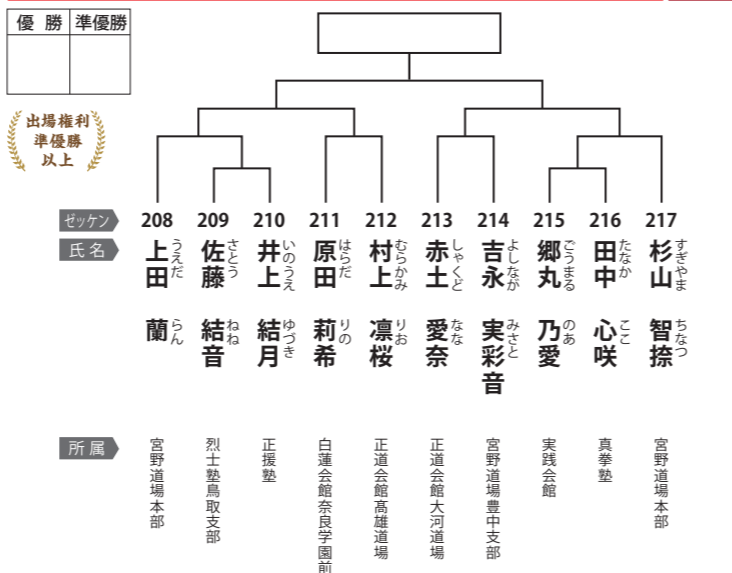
| 優勝 | 準優勝 |
|---|---|
| | |

出場権利
準優勝
以上

ゼッケン
氏名
所属

208
上田 うえだ
蘭 らん
宮野道場本部

209
佐藤 さとう
結音 ねね
烈士塾鳥取支部

210
井上 いのうえ
結月 ゆづき
正援塾

211
原田 はらだ
莉希 りの
白蓮会館奈良学園前

212
村上 むらかみ
凛桜 りお
正道会館高雄道場

213
赤土 しゃくど
愛奈 なな
正道会館大河道場

214
吉永 よしなが
実彩音 みさと
宮野道場豊中支部

215
郷丸 ごうまる
乃愛 のあ
実践会館

216
田中 たなか
心咲 ここ
真拳塾

217
杉山 すぎやま
智捺 ちなつ
宮野道場本部